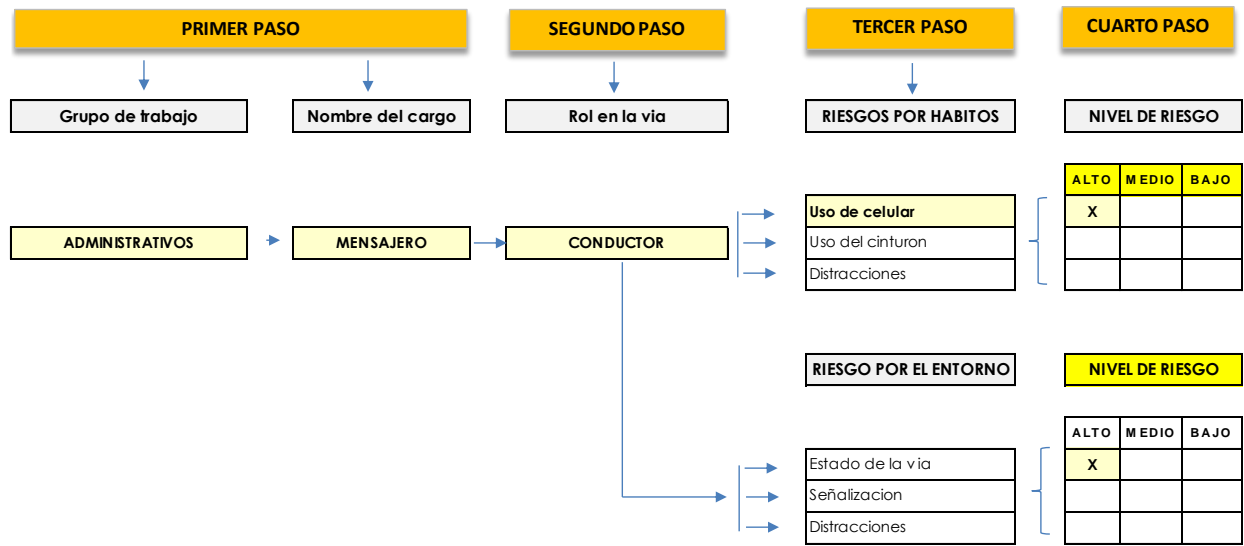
PRIMER PASO

SEGUNDO PASO

TERCER PASO

CUARTO PASO

Grupo de trabajo

Nombre del cargo

Rol en la via

RIESGOS POR HABITOS

NIVEL DE RIESGO

ADMINISTRATIVOS

MENSAJERO

CONDUCTOR

| | ALTO | MEDIO | BAJO |
|---|---|---|---|
| Uso de celular | X | | |
| Uso del cinturon | | | |
| Distracciones | | | |

RIESGO POR EL ENTORNO

NIVEL DE RIESGO

| | ALTO | MEDIO | BAJO |
|---|---|---|---|
| Estado de la via | X | | |
| Señalizacion | | | |
| Distracciones | | | |